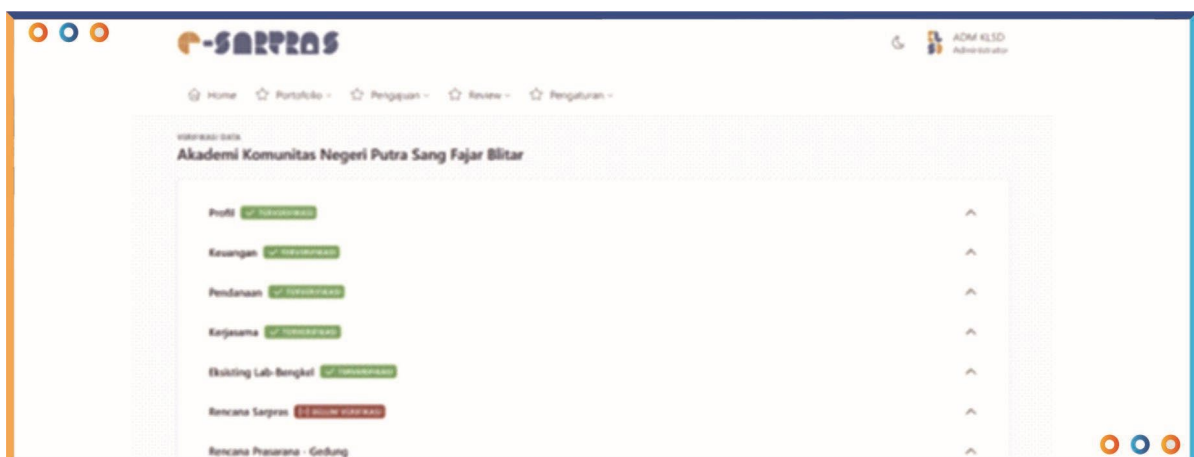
e-SARPRAS

ADM KLSD
Administrator

Home Portofolio Pengajuan Review Pengaturan

VERIFIKASI DATA
Akademi Komunitas Negeri Putra Sang Fajar Blitar

Profil TERVERIFIKASI

Keuangan TERVERIFIKASI

Pendanaan TERVERIFIKASI

Kerjasama TERVERIFIKASI

Eksisting Lab-Bengkel TERVERIFIKASI

Rencana Sarpras BELUM VERIFIKASI

Rencana Prasarana - Gedung